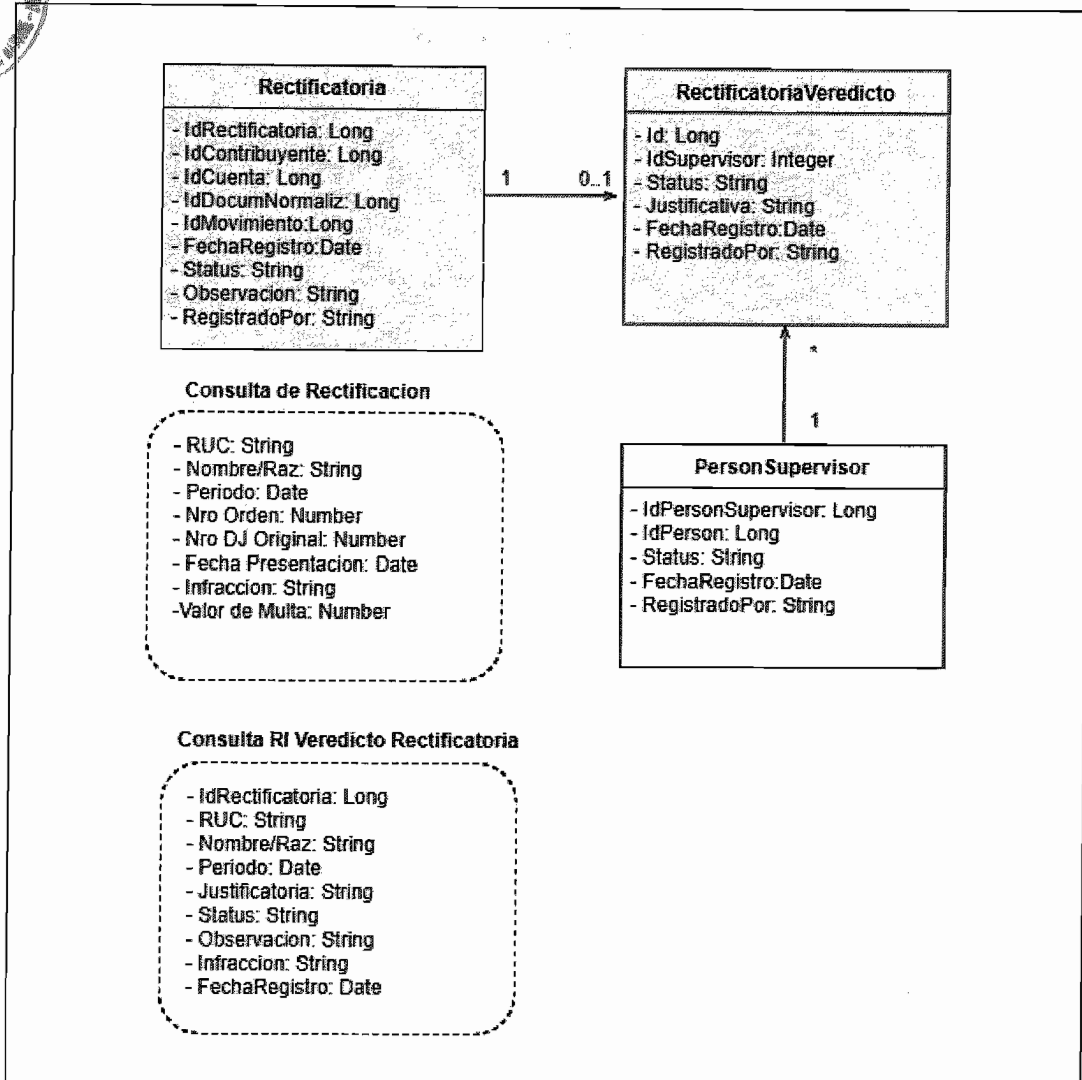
Rectificatoria

- IdRectificatoria: Long
- IdContribuyente: Long
- IdCuenta: Long
- IdDocumNormaliz: Long
- IdMovimiento:Long
- FechaRegistro:Date
- Status: String
- Observacion: String
- RegistradoPor: String

1

0..1

RectificatoriaVeredicto

- Id: Long
- IdSupervisor: Integer
- Status: String
- Justificativa: String
- FechaRegistro:Date
- RegistradoPor: String

*

1

Consulta de Rectificacion

- RUC: String
- Nombre/Raz: String
- Periodo: Date
- Nro Orden: Number
- Nro DJ Original: Number
- Fecha Presentacion: Date
- Infraccion: String
-Valor de Multa: Number

PersonSupervisor

- IdPersonSupervisor: Long
- IdPerson: Long
- Status: String
- FechaRegistro:Date
- RegistradoPor: String

Consulta Rl Veredicto Rectificatoria

- IdRectificatoria: Long
- RUC: String
- Nombre/Raz: String
- Periodo: Date
- Justificatoria: String
- Status: String
- Observacion: String
- Infraccion: String
- FechaRegistro: Date